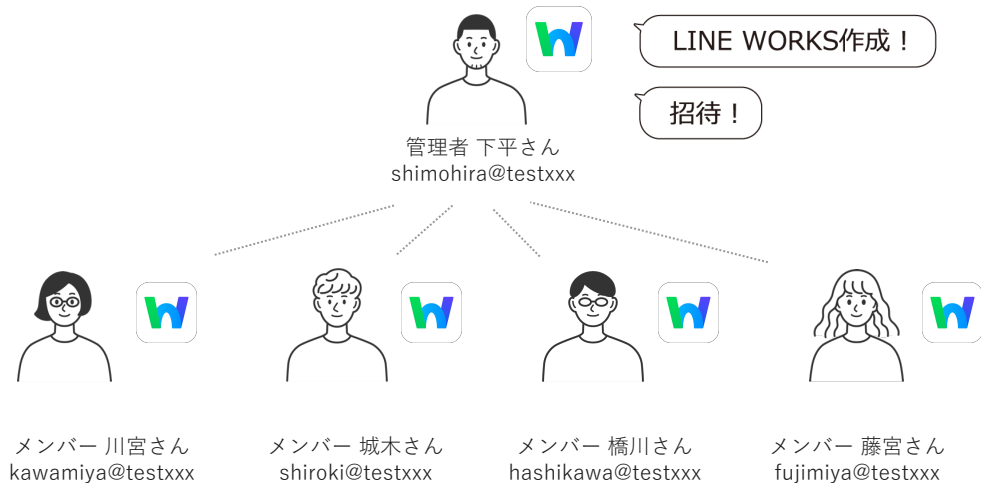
LINE WORKS作成！

招待！

管理者 下平さん
shimohira@testxxx

メンバー 川宮さん
kawamiya@testxxx

メンバー 城木さん
shiroki@testxxx

メンバー 橋川さん
hashikawa@testxxx

メンバー 藤宮さん
fujimiya@testxxx